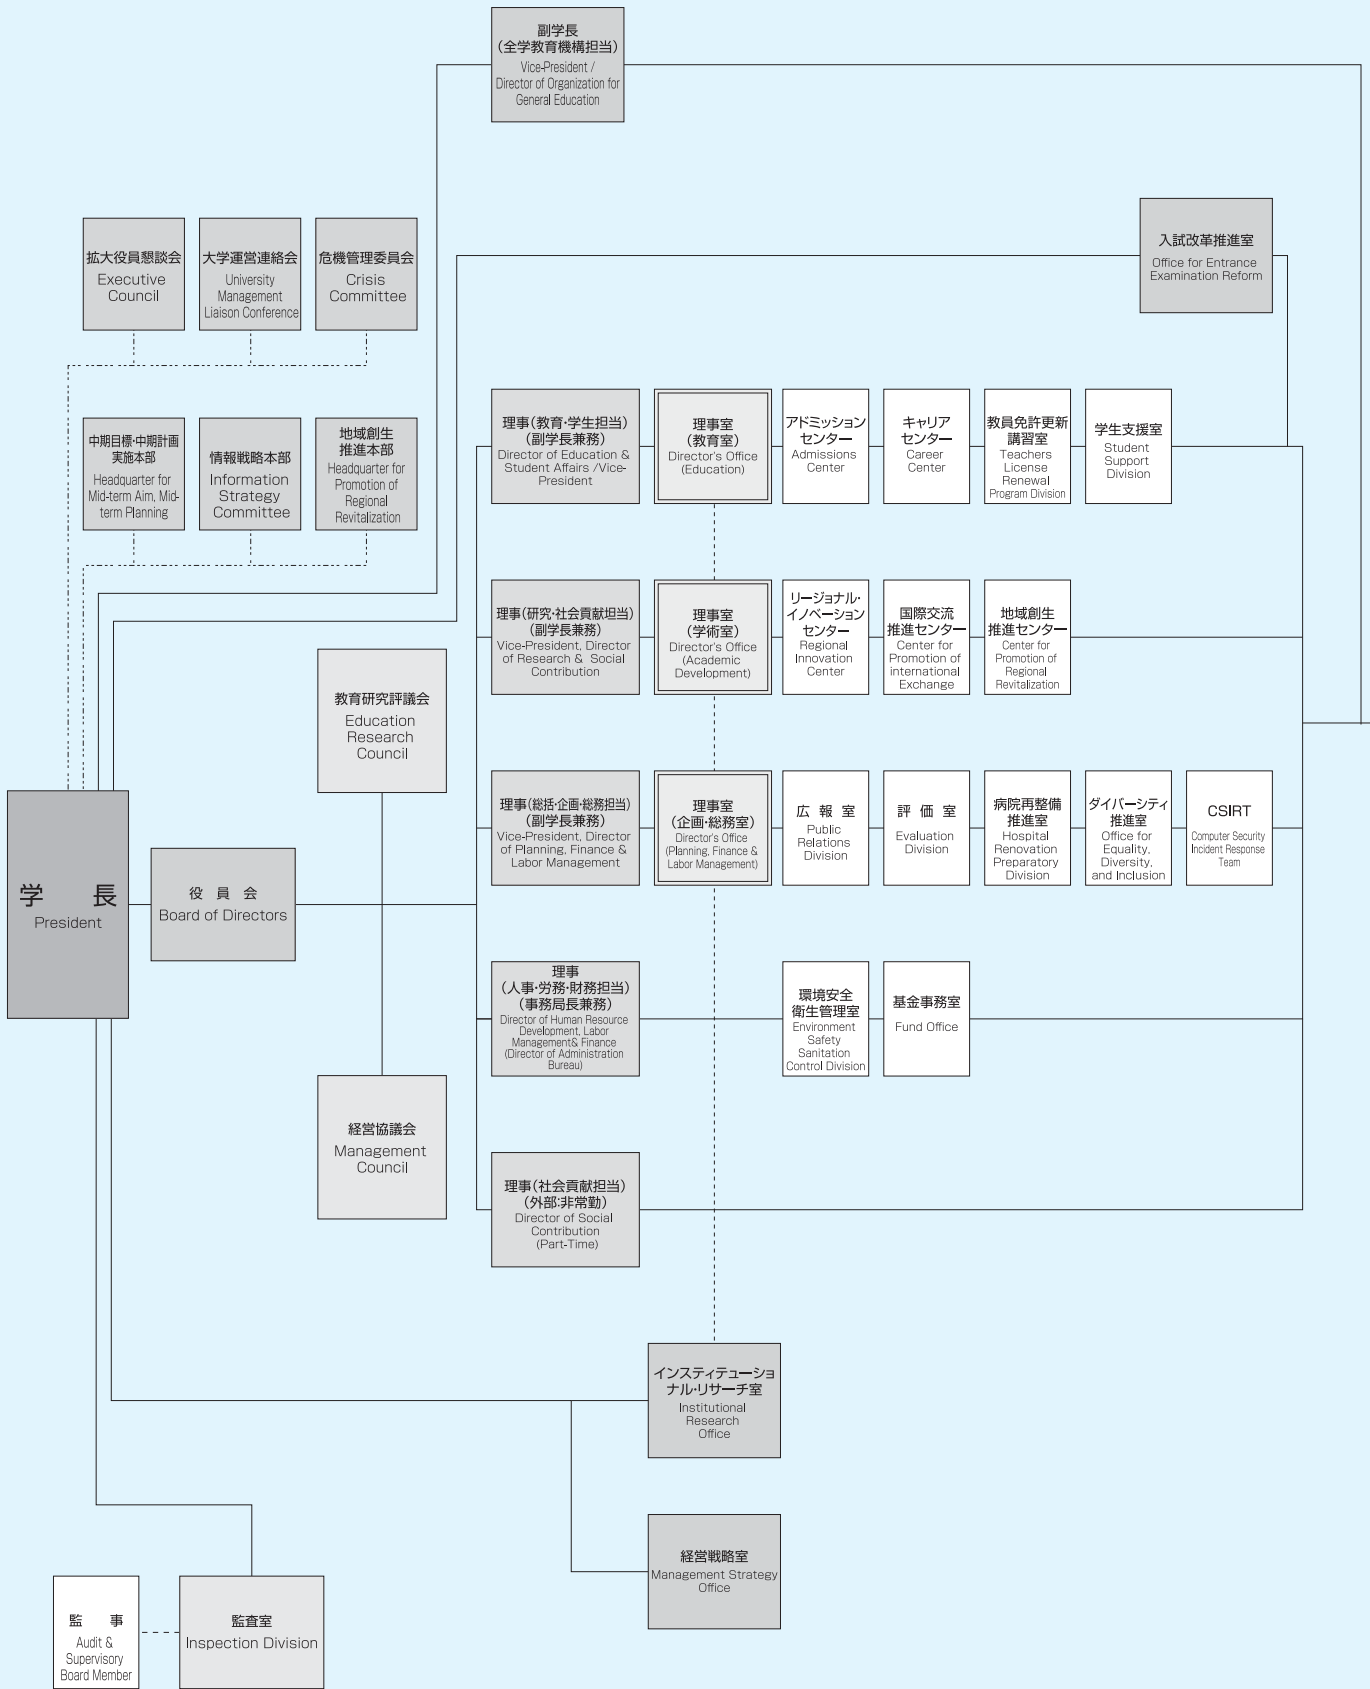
副学長
(全学教育機構担当)
Vice-President / Director of Organization for General Education

拡大役員懇談会
Executive Council

大学運営連絡会
University Management Liaison Conference

危機管理委員会
Crisis Committee

入試改革推進室
Office for Entrance Examination Reform

中期目標·中期計画実施本部
Headquarter for Mid-term Aim, Mid-term Planning

情報戦略本部
Information Strategy Committee

地域創生推進本部
Headquarter for Promotion of Regional Revitalization

理事(教育·学生担当)
(副学長兼務)
Director of Education & Student Affairs /Vice-President

理事室
(教育室)
Director's Office (Education)

アドミッションセンター
Admissions Center

キャリアセンター
Career Center

教員免許更新講習室
Teachers License Renewal Program Division

学生支援室
Student Support Division

理事(研究·社会貢献担当)
(副学長兼務)
Vice-President, Director of Research & Social Contribution

理事室
(学術室)
Director's Office (Academic Development)

リージョナル·イノベーションセンター
Regional Innovation Center

国際交流推進センター
Center for Promotion of international Exchange

地域創生推進センター
Center for Promotion of Regional Revitalization

教育研究評議会
Education Research Council

理事(総括·企画·総務担当)
(副学長兼務)
Vice-President, Director of Planning, Finance & Labor Management

理事室
(企画·総務室)
Director's Office (Planning, Finance & Labor Management)

広報室
Public Relations Division

評価室
Evaluation Division

病院再整備推進室
Hospital Renovation Preparatory Division

ダイバーシティ推進室
Office for Equality, Diversity, and Inclusion

CSIRT
Computer Security Incident Response Team

学長
President

役員会
Board of Directors

理事
(人事·労務·財務担当)
(事務局長兼務)
Director of Human Resource Development, Labor Management& Finance (Director of Administration Bureau)

環境安全衛生管理室
Environment Safety Sanitation Control Division

基金事務室
Fund Office

経営協議会
Management Council

理事(社会貢献担当)
(外部:非常勤)
Director of Social Contribution (Part-Time)

インスティテューショナル·リサーチ室
Institutional Research Office

経営戦略室
Management Strategy Office

監事
Audit & Supervisory Board Member

監査室
Inspection Division